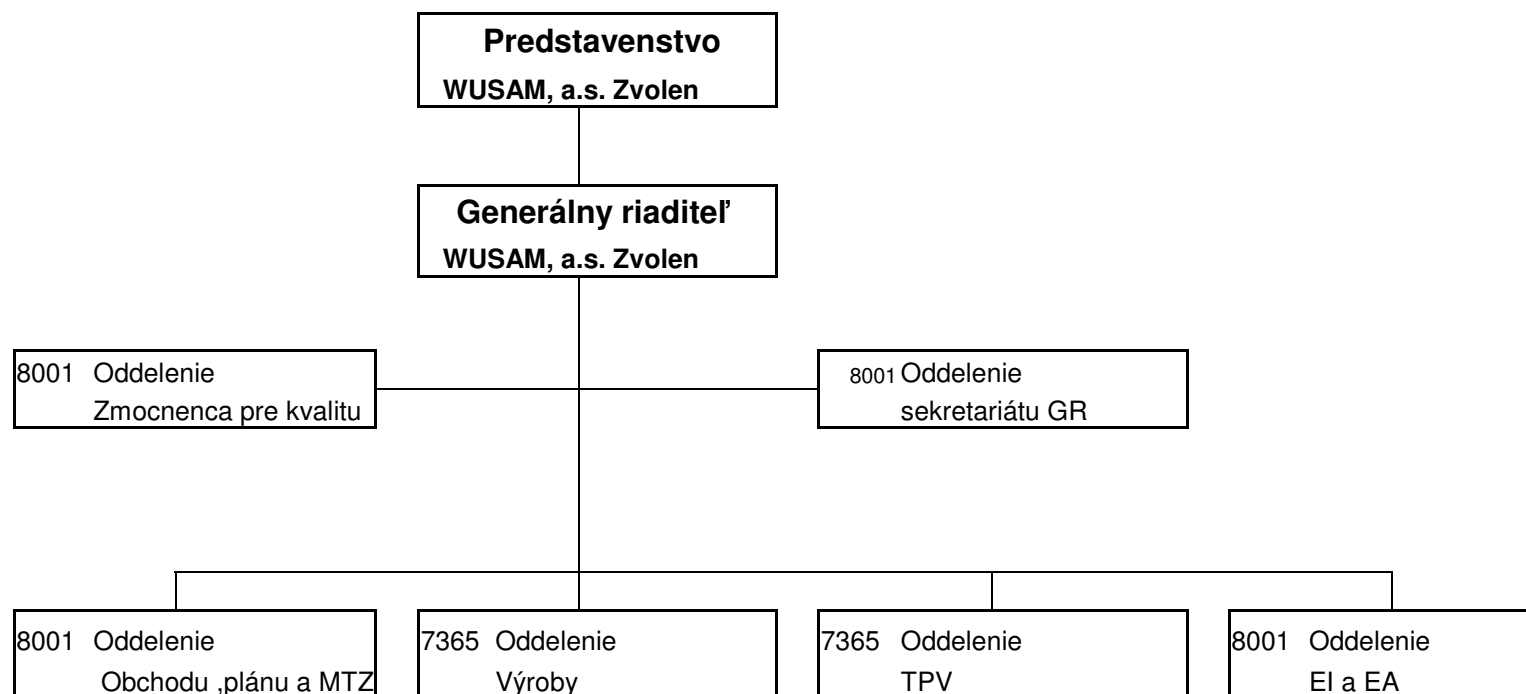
Predstavenstvo
WUSAM, a.s. Zvolen

Generálny riaditeľ
WUSAM, a.s. Zvolen

8001 Oddelenie
Zmocnenca pre kvalitu

8001 Oddelenie
sekretariátu GR

8001 Oddelenie
Obchodu ,plánu a MTZ

7365 Oddelenie
Výroby

7365 Oddelenie
TPV

8001 Oddelenie
EI a EA